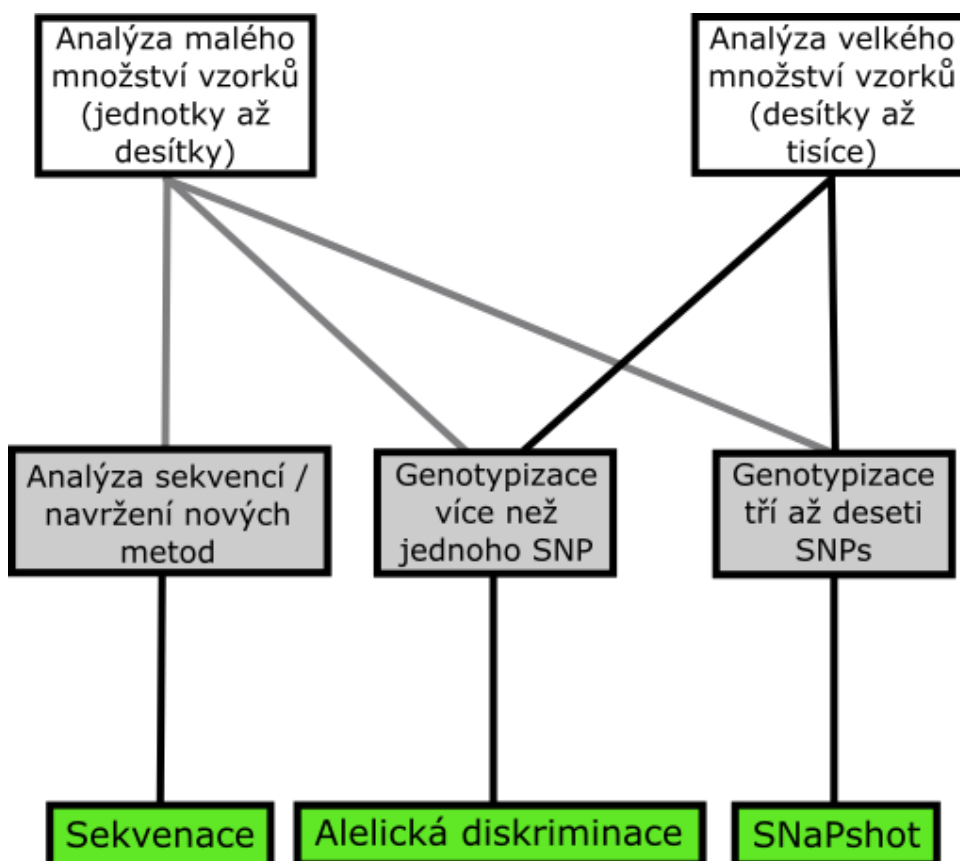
Analýza malého množství vzorků (jednotky až desítky)

Analýza velkého množství vzorků (desítky až tisíce)

Analýza sekvencí / navržení nových metod

Genotypizace více než jednoho SNP

Genotypizace tří až deseti SNPs

Sekvenace

Alelická diskriminace

SNaPshot